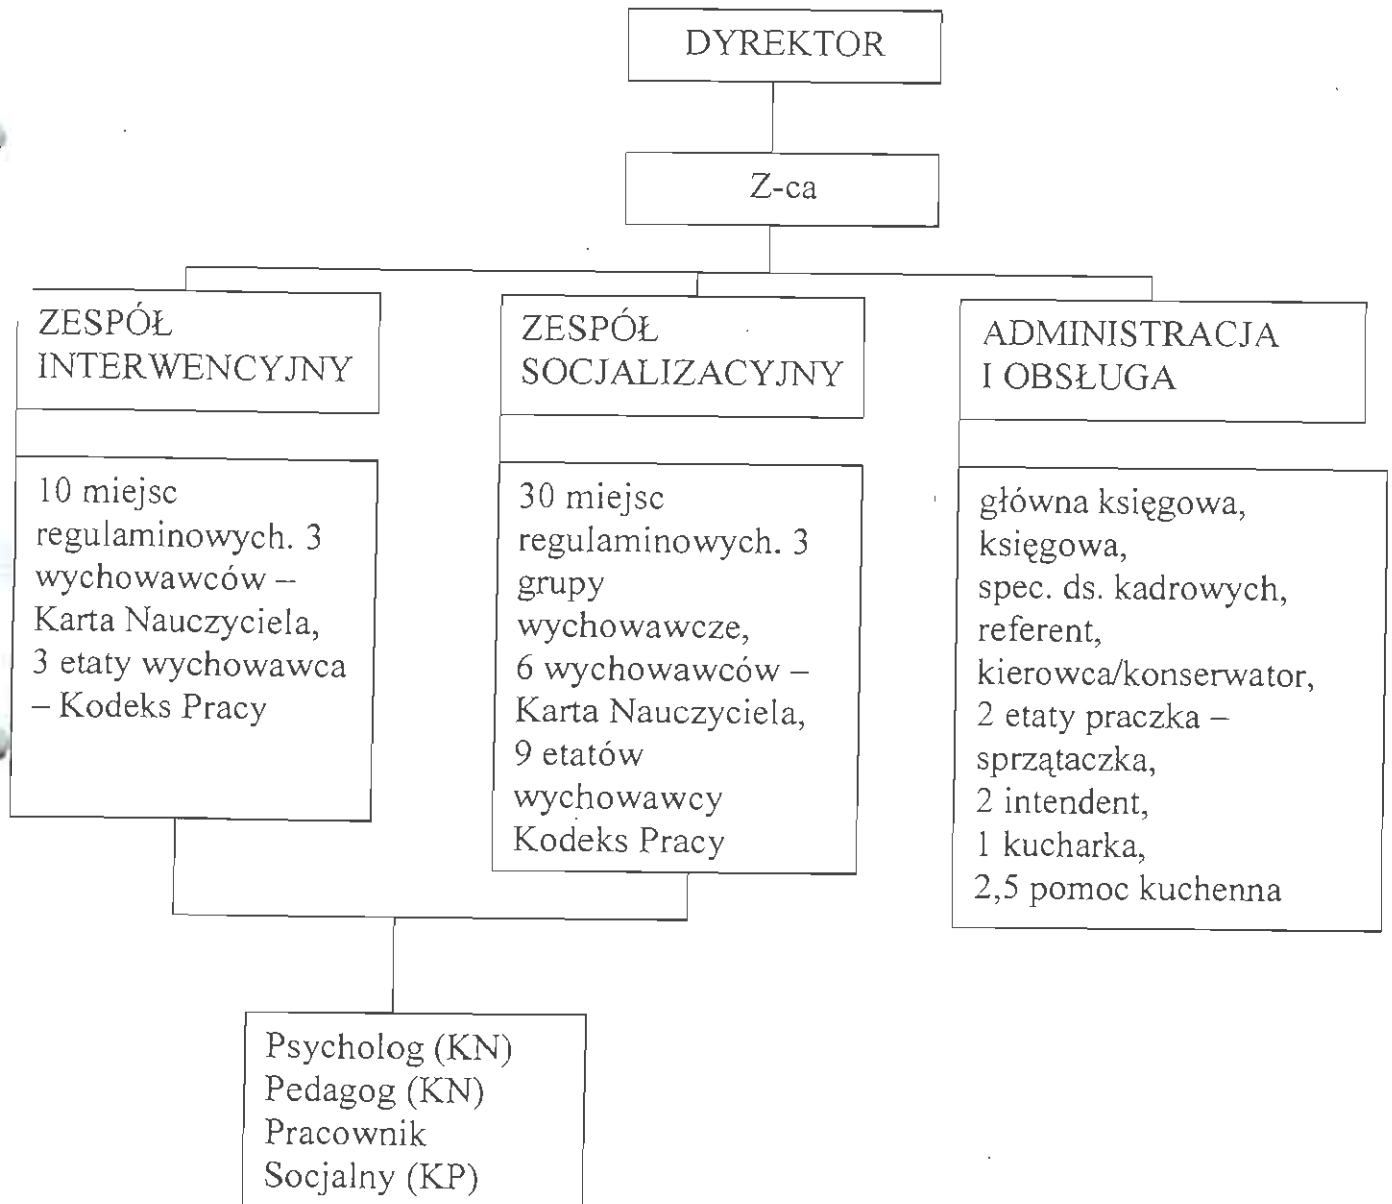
DYREKTOR

Z-ca

ZESPÓŁ INTERWENCYJNY

ZESPÓŁ SOCJALIZACYJNY

ADMINISTRACJA I OBSŁUGA

10 miejsc regulaminowych. 3 wychowawców – Karta Nauczyciela, 3 etaty wychowawca – Kodeks Pracy

30 miejsc regulaminowych. 3 grupy wychowawcze, 6 wychowawców – Karta Nauczyciela, 9 etatów wychowawcy Kodeks Pracy

główna księgowa, księgowa, spec. ds. kadrowych, referent, kierowca/konserwator, 2 etaty praczka – sprzątaczka, 2 intendent, 1 kucharka, 2,5 pomoc kuchenna

Psycholog (KN)
Pedagog (KN)
Pracownik Socjalny (KP)